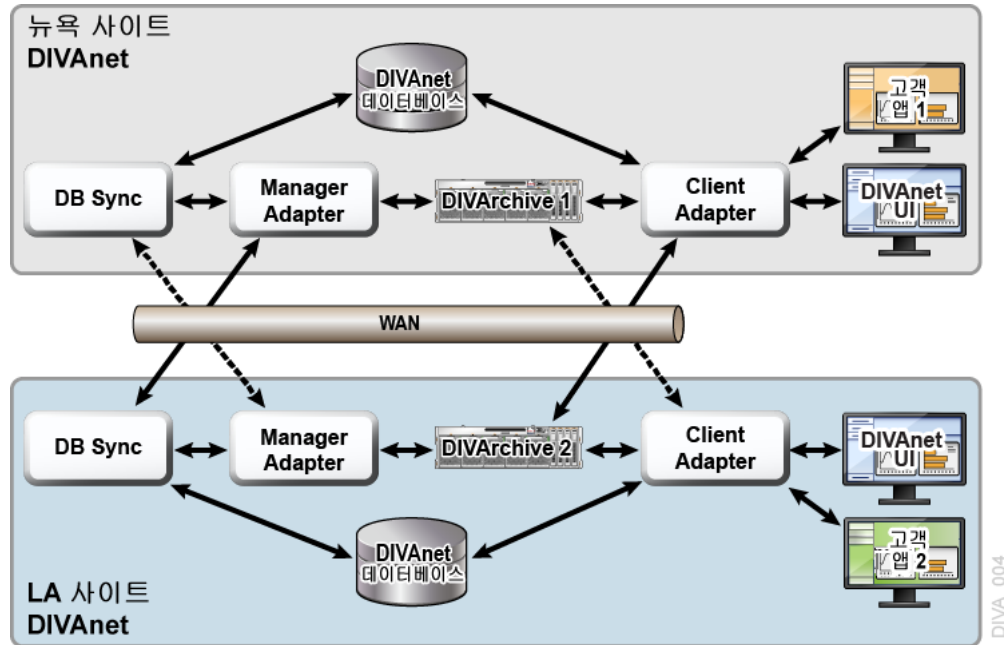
뉴욕 사이트
DIVAnet

DIVAnet
데이터베이스

고객
앱 1

DB Sync

Manager
Adapter

DIVArchive 1

Client
Adapter

DIVAnet
UI

WAN

DB Sync

Manager
Adapter

DIVArchive 2

Client
Adapter

DIVAnet
UI

DIVAnet
데이터베이스

고객
앱 2

LA 사이트
DIVAnet

DIVA_004